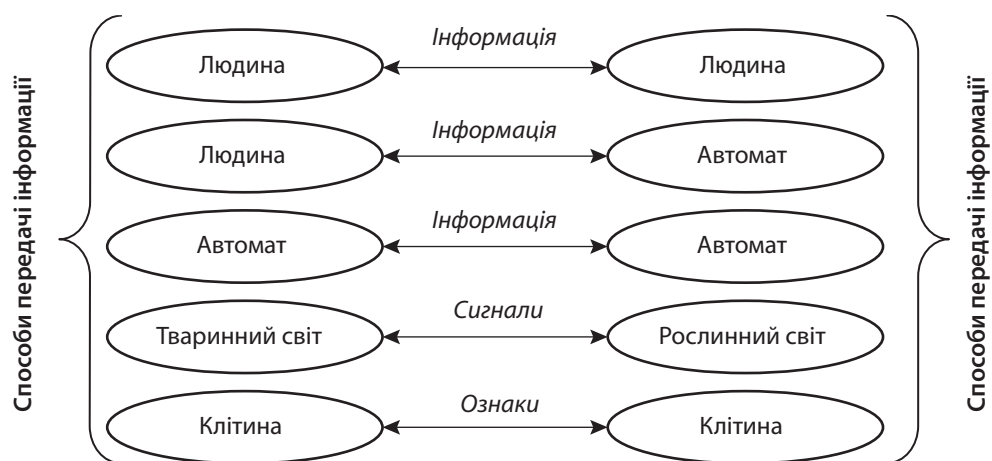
Способи передачі інформації

Людина Інформація Людина

Людина Інформація Автомат

Автомат Інформація Автомат

Тваринний світ Сигнали Рослинний світ

Клітина Ознаки Клітина

Способи передачі інформації